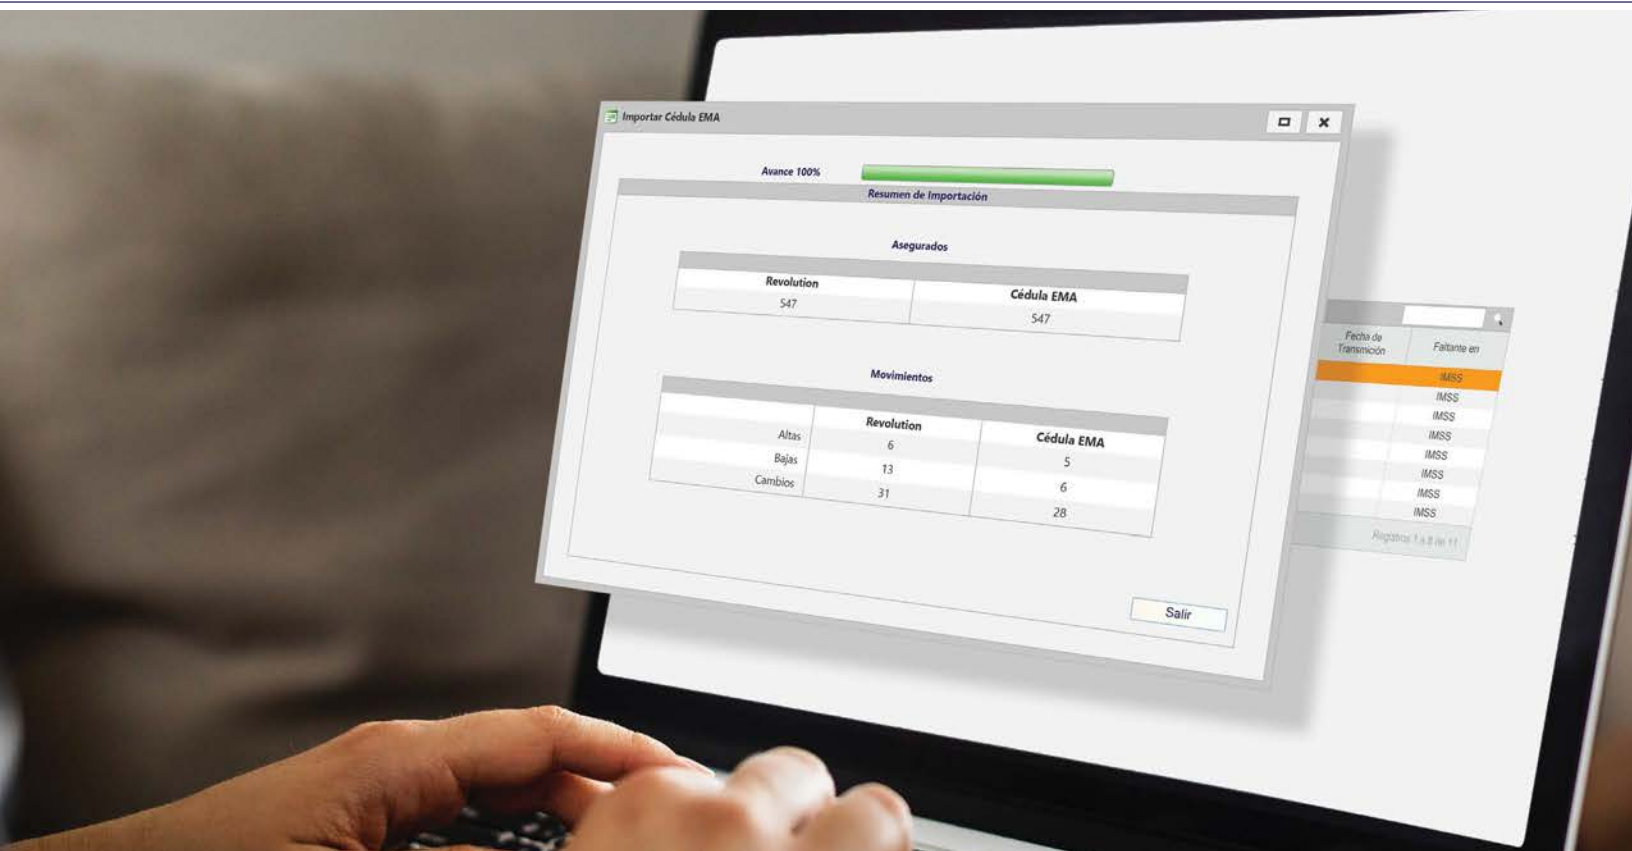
Importar Cédula EMA

Avance 100%

Resumen de Importación

Asegurados

| Revolution | Cédula EMA |
|---|---|
| 547 | 547 |

Movimientos

| | Revolution | Cédula EMA |
|---|---|---|
| Altas | 6 | 5 |
| Bajas | 13 | 6 |
| Cambios | 31 | 28 |

Salir

| Fecha de Transmisión | Faltante en |
|---|---|
| | IMSS |
| | IMSS |
| | IMSS |
| | IMSS |
| | IMSS |
| | IMSS |
| | IMSS |
| | IMSS |

Registros 1 a 8 de 11